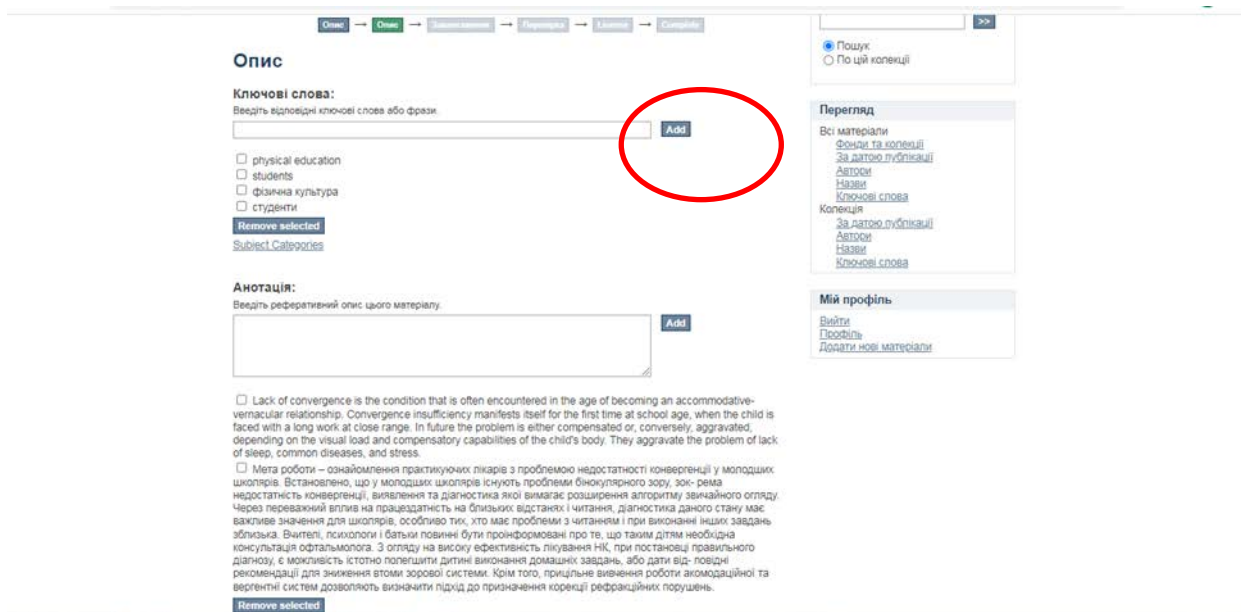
Опис → Опис → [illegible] → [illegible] → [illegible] → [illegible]

Опис

Ключові слова:
Введіть відповідні ключові слова або фрази.

Add

physical education
students
фізична культура
студенти

Remove selected

Subject Categories

Анотація:
Введіть реферативний опис цього матеріалу.

Add

Lack of convergence is the condition that is often encountered in the age of becoming an accommodative-vernacular relationship. Convergence insufficiency manifests itself for the first time at school age, when the child is faced with a long work at close range. In future the problem is either compensated or, conversely, aggravated, depending on the visual load and compensatory capabilities of the child's body. They aggravate the problem of lack of sleep, common diseases, and stress.

Мета роботи – ознайомлення практикуючих лікарів з проблемою недостатності конвергенції у молодших школярів. Встановлено, що у молодших школярів існують проблеми бінокулярного зору, зок- рема недостатність конвергенції, виявлення та діагностика якої вимагає розширення алгоритму звичайного огляду. Через переважний вплив на працездатність на близьких відстанях і читання, діагностика даного стану має важливе значення для школярів, особливо тих, хто має проблеми з читанням і при виконанні інших завдань зблизька. Вчителі, психологи і батьки повинні бути проінформовані про те, що таким дітям необхідна консультація офтальмолога. З огляду на високу ефективність лікування НК, при постановці правильного діагнозу, є можливість істотно полегшити дитині виконання домашніх завдань, або дати від- повідні рекомендації для зниження втоми зорової системи. Крім того, прицільне вивчення роботи акомодаційної та вергентні систем дозволяють визначити підхід до призначення корекції рефракційних порушень.

Remove selected

>>

Пошук
По цій колекції

Перегляд
Всі матеріали
Фонди та колекції
За датою публікації
Автори
Назви
Ключові слова
Колекція
За датою публікації
Автори
Назви
Ключові слова

Мій профіль
Вийти
Профіль
Додати нові матеріали